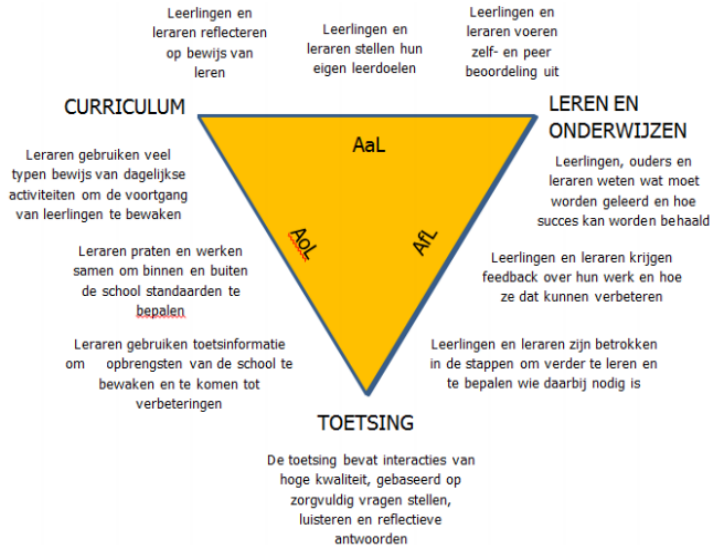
Leerlingen en leraren reflecteren op bewijs van leren

Leerlingen en leraren stellen hun eigen leerdoelen

Leerlingen en leraren voeren zelf- en peer beoordeling uit

CURRICULUM

LEREN EN ONDERWIJZEN

AaL

Leraren gebruiken veel typen bewijs van dagelijkse activiteiten om de voortgang van leerlingen te bewaken

Leerlingen, ouders en leraren weten wat moet worden geleerd en hoe succes kan worden behaald

AoL

AfL

Leraren praten en werken samen om binnen en buiten de school standaarden te bepalen

Leerlingen en leraren krijgen feedback over hun werk en hoe ze dat kunnen verbeteren

Leraren gebruiken toetsinformatie om opbrengsten van de school te bewaken en te komen tot verbeteringen

Leerlingen en leraren zijn betrokken in de stappen om verder te leren en te bepalen wie daarbij nodig is

TOETSING

De toetsing bevat interacties van hoge kwaliteit, gebaseerd op zorgvuldig vragen stellen, luisteren en reflectieve antwoorden